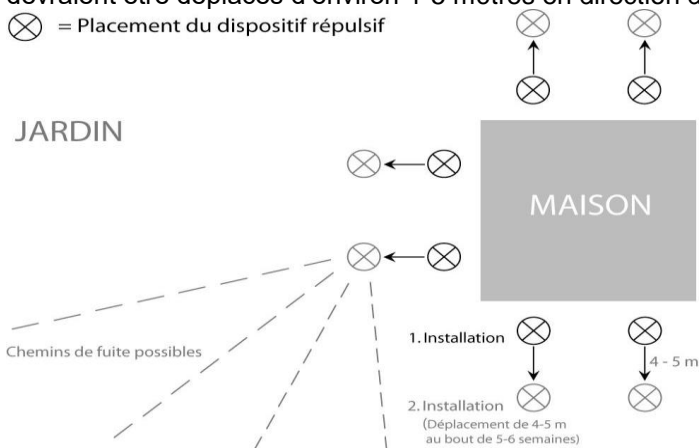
devraient être déplacés d'environ 4-5 mètres en direction d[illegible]

$\otimes$ = Placement du dispositif répulsif

JARDIN

MAISON

Chemins de fuite possibles

1. Installation

4 - 5 m

2. Installation (Déplacement de 4-5 m au bout de 5-6 semaines)